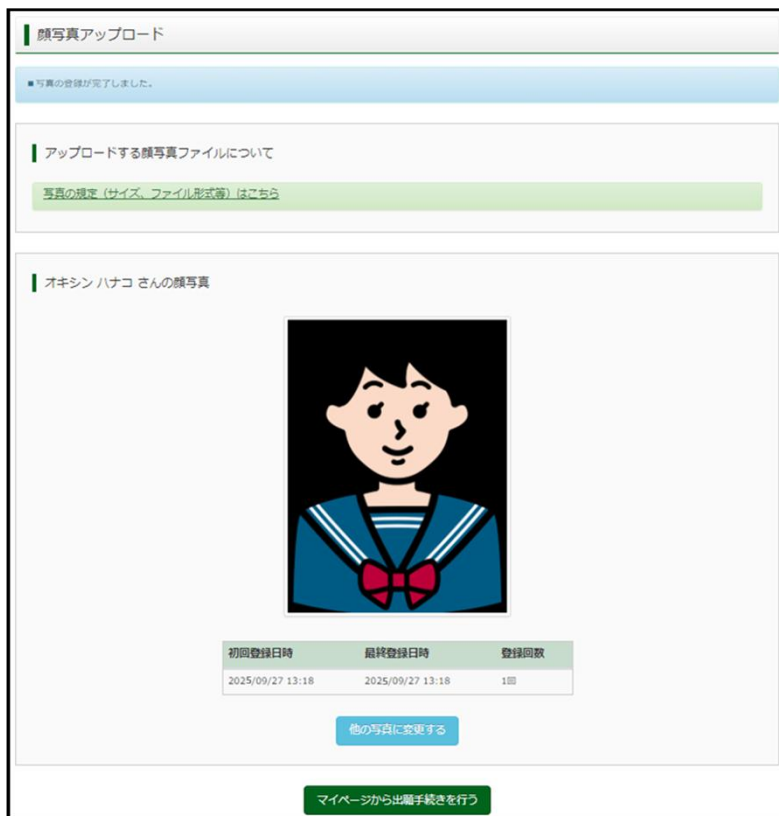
顔写真アップロード

■写真の登録が完了しました。

アップロードする顔写真ファイルについて

写真の規定（サイズ、ファイル形式等）はこちら

オキシン ハナコ さんの顔写真

| 初回登録日時 | 最終登録日時 | 登録回数 |
|---|---|---|
| 2025/09/27 13:18 | 2025/09/27 13:18 | 1回 |

他の写真に変更する

マイページから出願手続きを行う